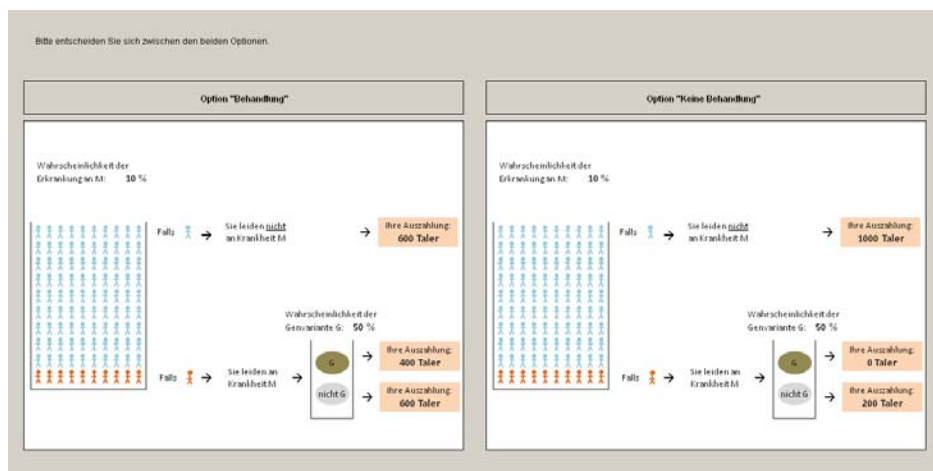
Bitte entscheiden Sie sich zwischen den beiden Optionen.

Option "Behandlung"

Wahrscheinlichkeit der Erkrankung an M: 10 %

Falls → Sie leiden nicht an Krankheit M → Ihre Auszahlung: 600 Taler

Wahrscheinlichkeit der Genvariante G: 50 %

Falls → Sie leiden an Krankheit M →

G → Ihre Auszahlung: 400 Taler

nicht G → Ihre Auszahlung: 600 Taler

Option "Keine Behandlung"

Wahrscheinlichkeit der Erkrankung an M: 10 %

Falls → Sie leiden nicht an Krankheit M → Ihre Auszahlung: 1000 Taler

Wahrscheinlichkeit der Genvariante G: 50 %

Falls → Sie leiden an Krankheit M →

G → Ihre Auszahlung: 0 Taler

nicht G → Ihre Auszahlung: 200 Taler